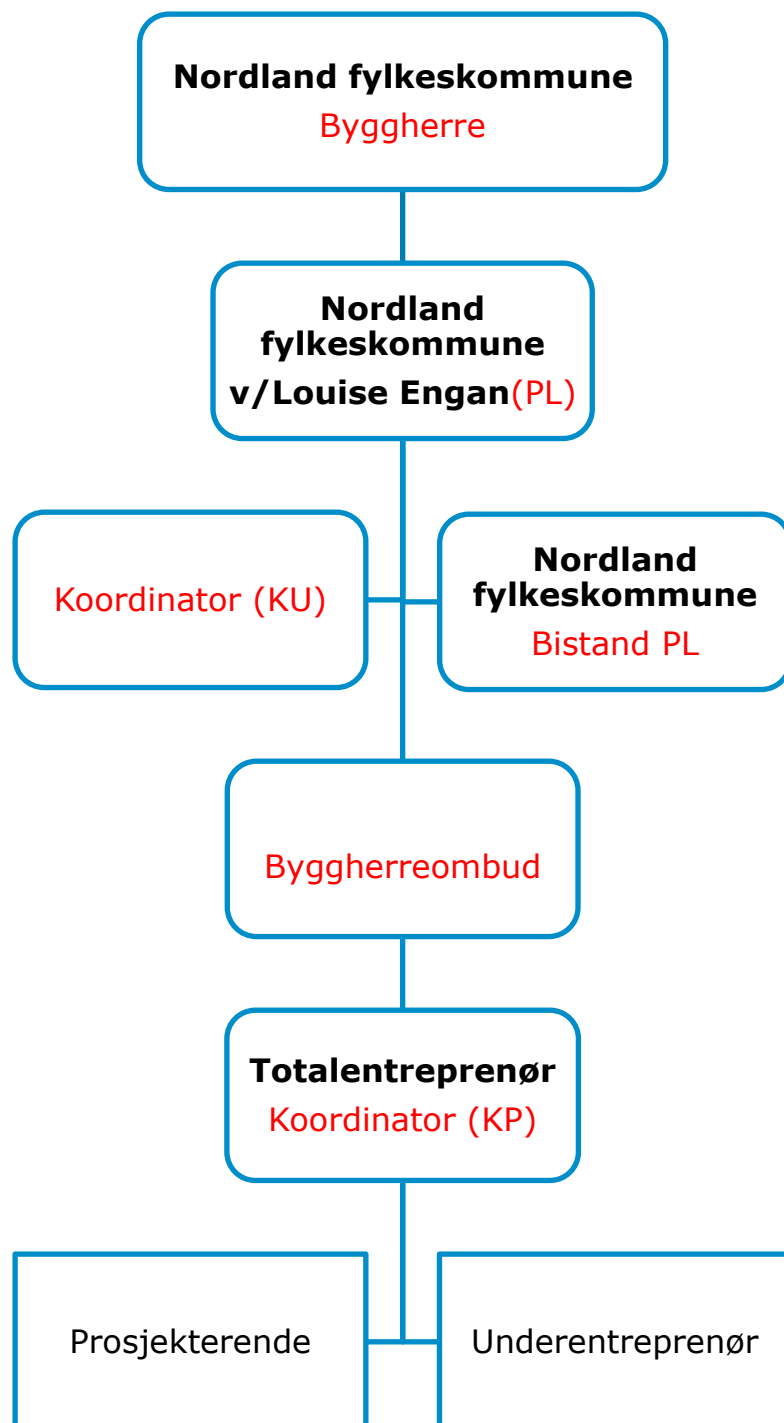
Nordland fylkeskommune
Byggherre

Nordland fylkeskommune v/Louise Engan(PL)

Koordinator (KU)

Nordland fylkeskommune
Bistand PL

Byggherreombud

Totalentreprenør
Koordinator (KP)

Prosjekterende

Underentreprenør